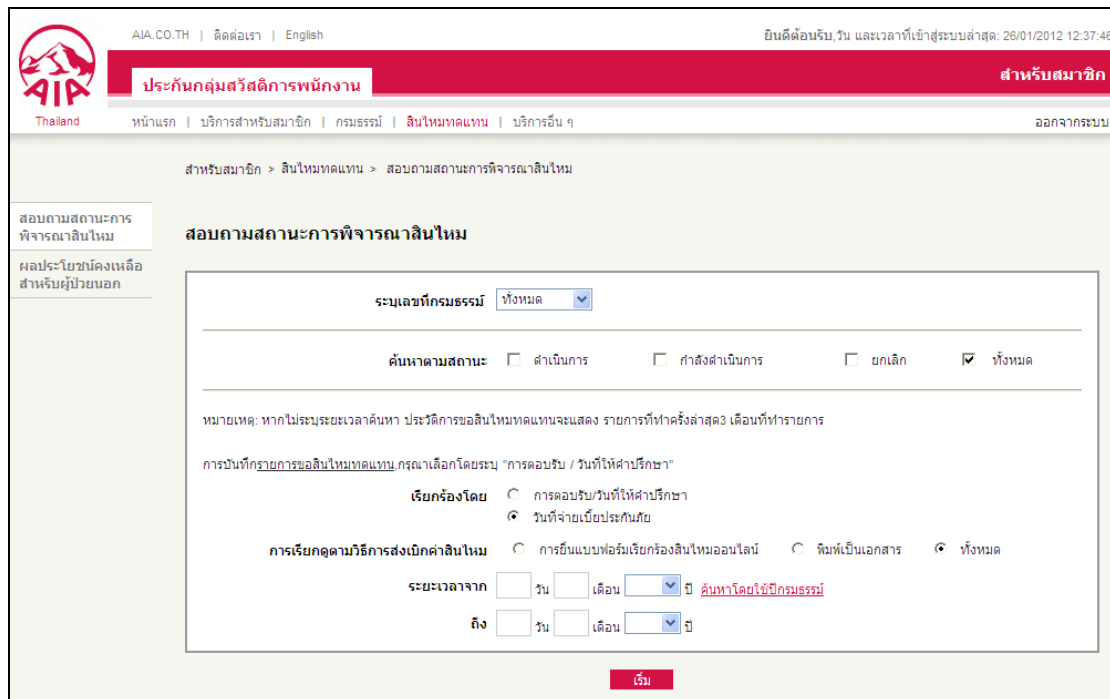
AIA
Thailand

AIA.CO.TH | ติดต่อเรา | English

ยินดีต้อนรับ,วัน และเวลาที่เข้าสู่ระบบล่าสุด: 26/01/2012 12:37:46

ประกันกลุ่มสวัสดิการพนักงาน

สำหรับสมาชิก

หน้าแรก | บริการสำหรับสมาชิก | กรมธรรม์ | สินไหมทดแทน | บริการอื่น ๆ

ออกจากระบบ

สำหรับสมาชิก > สินไหมทดแทน > สอบถามสถานะการพิจารณาสินไหม

สอบถามสถานะการพิจารณาสินไหม

ผลประโยชน์คงเหลือสำหรับผู้ป่วยนอก

สอบถามสถานะการพิจารณาสินไหม

ระบุเลขที่กรมธรรม์ ทั้งหมด

ค้นหาตามสถานะ ดำเนินการ กำลังดำเนินการ ยกเลิก ทั้งหมด

หมายเหตุ: หากไม่ระบุระยะเวลาค้นหา ประวัติการขอสินไหมทดแทนจะแสดง รายการที่ทำครั้งล่าสุด3 เดือนที่ทำรายการ

การบันทึกรายการขอสินไหมทดแทน,กรุณาเลือกโดยระบุ "การตอบรับ / วันที่ให้คำปรึกษา"

เรียกร้องโดย การตอบรับ/วันที่ให้คำปรึกษา
วันที่จ่ายเบี้ยประกันภัย

การเรียกดูตามวิธีการส่งเบิกค่าสินไหม การยื่นแบบฟอร์มเรียกร้องสินไหมออนไลน์ พิมพ์เป็นเอกสาร ทั้งหมด

ระยะเวลาจาก วัน เดือน ปี ค้นหาโดยใช้ปีกรมธรรม์

ถึง วัน เดือน ปี

เริ่ม